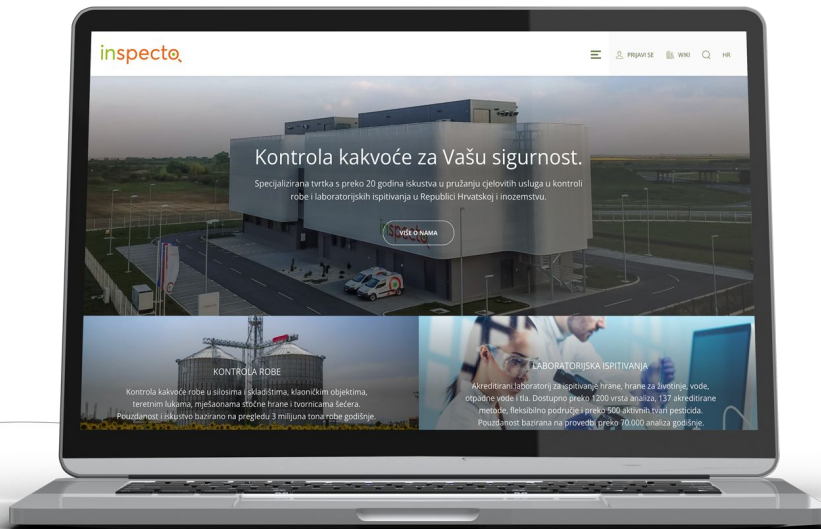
inspecto

PRIJAVI SE WIKI HR

Kontrola kakvoće za Vašu sigurnost.

Specijalizirana tvrtka s preko 20 godina iskustva u pružanju cjelovitih usluga u kontroli robe i laboratorijskih ispitivanja u Republici Hrvatskoj i inozemstvu.

VIŠE O NAMA

KONTROLA ROBE

Kontrola kakvoće robe u silosima i skladištima, klaoničkim objektima, teretnim lukama, mješaonama stočne hrane i tvornicama šećera. Pouzdanost i iskustvo bazirano na pregledu 3 milijuna tona robe godišnje.

LABORATORIJSKA ISPITIVANJA

Akreditirani laboratorij za ispitivanje hrane, hrane za životinje, vode, otpadne vode i tla. Dostupno preko 1200 vrsta analiza, 137 akreditirane metode, fleksibilno područje i preko 500 aktivnih tvari pesticida. Pouzdanost bazirana na provedbi preko 70.000 analiza godišnje.